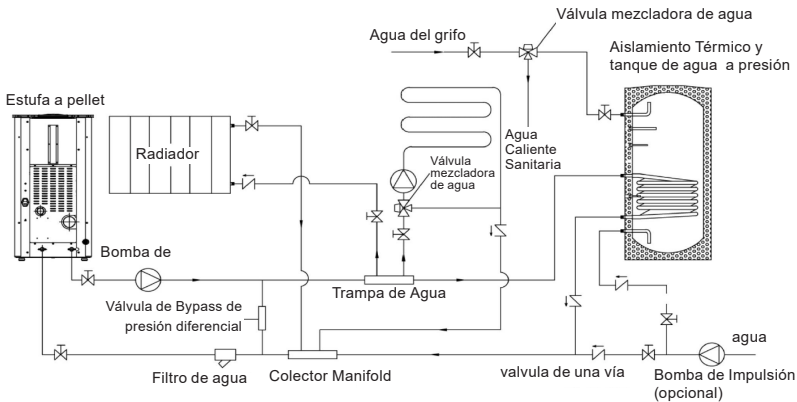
Válvula mezcladora de agua

Agua del grifo

Aislamiento Térmico y tanque de agua a presión

Estufa a pellet

Radiador

Agua Caliente Sanitaria

Válvula mezcladora de agua

Bomba de

Válvula de Bypass de presión diferencial

Trampa de Agua

agua

Filtro de agua

Colector Manifold

valvula de una vía

Bomba de Impulsión (opcional)